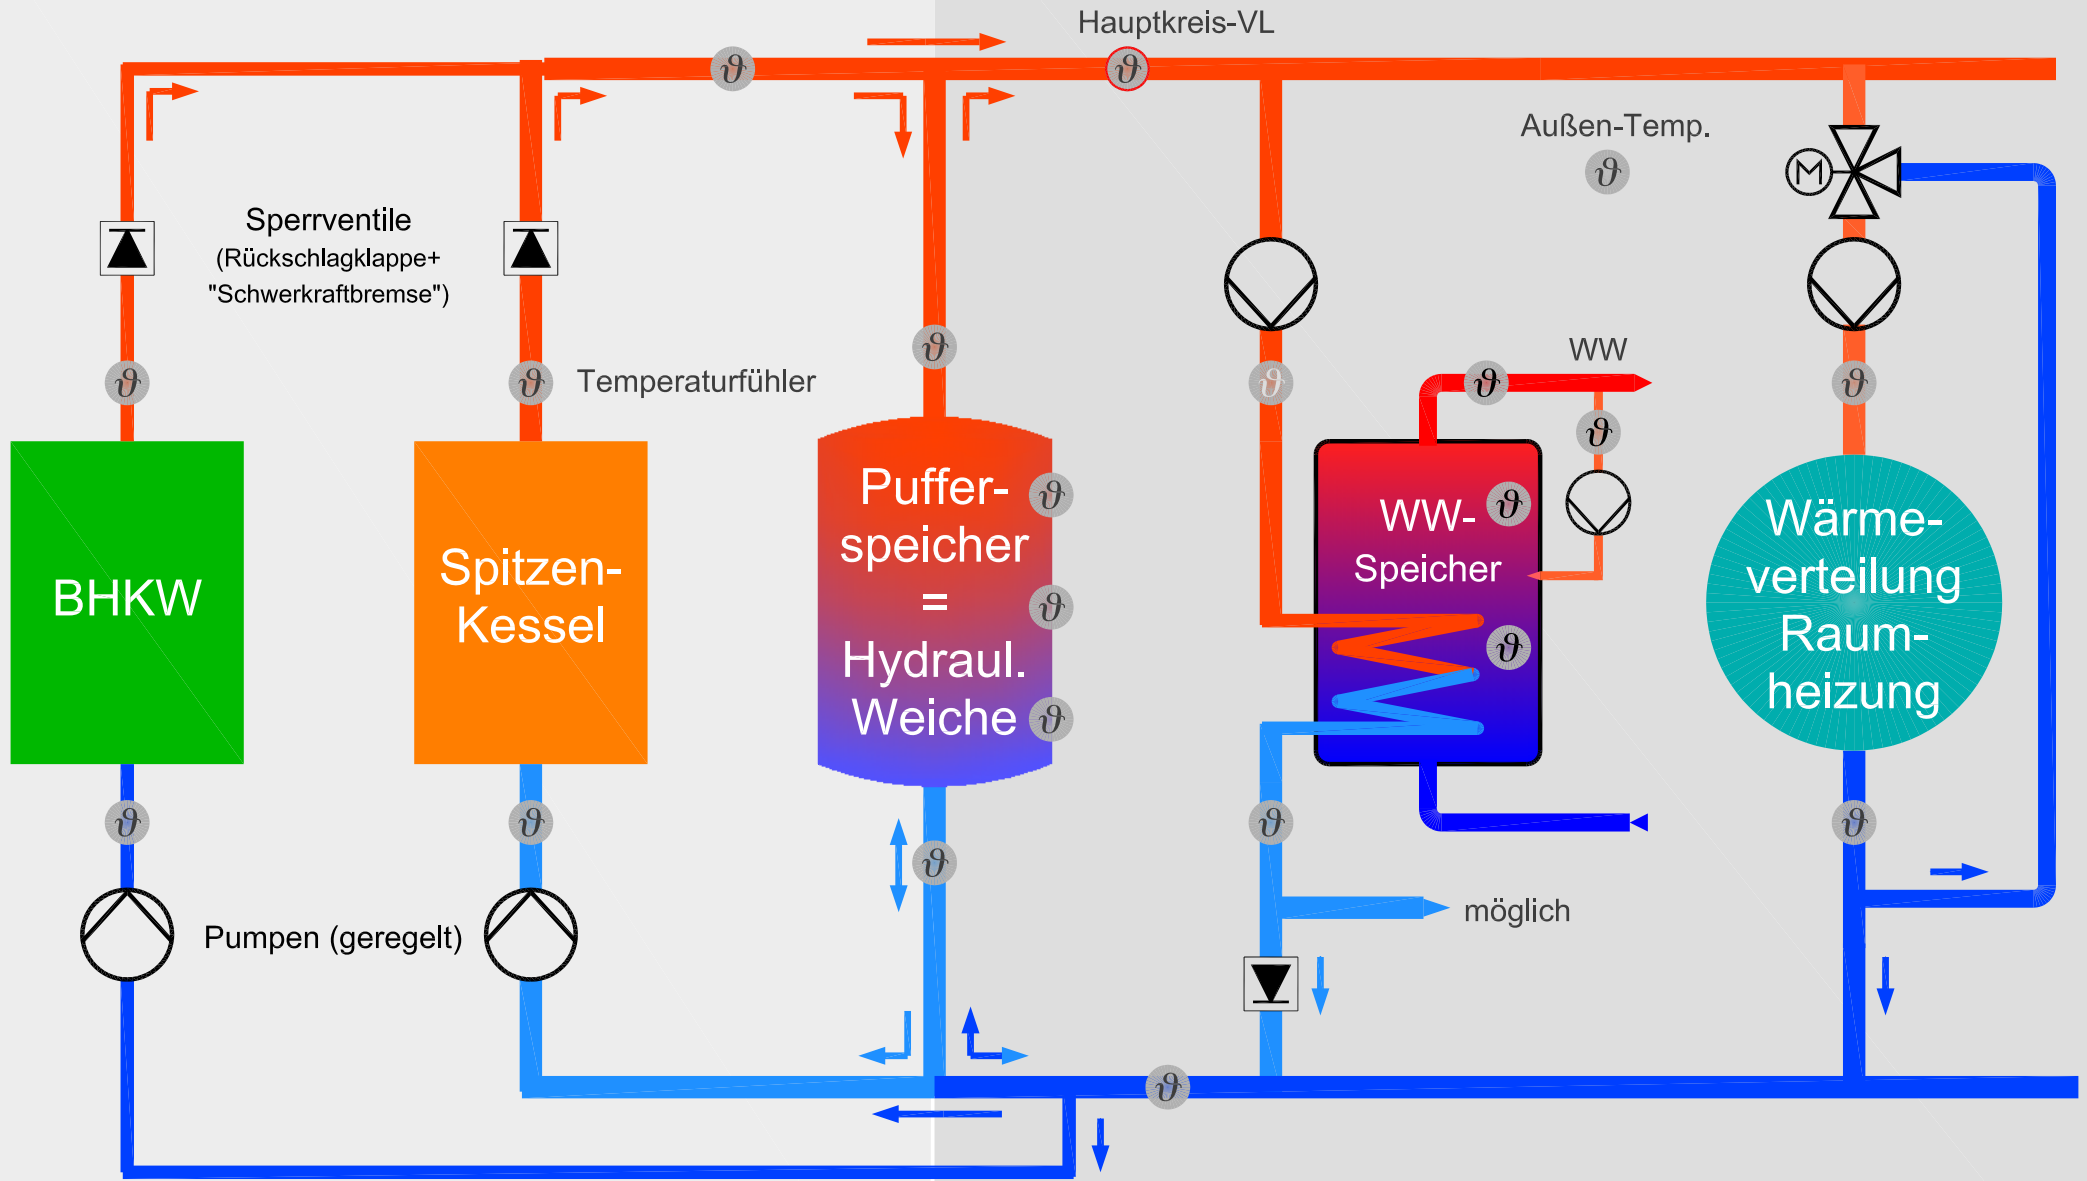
Hauptkreis-VL

Außen-Temp.

Sperrventile
(Rückschlagklappe+
"Schwerkraftbremse")

Temperaturfühler

WW

BHKW

Spitzen-
Kessel

Puffer-
speicher
=
Hydraul.
Weiche

WW-
Speicher

Wärme-
verteilung
Raum-
heizung

M

möglich

Pumpen (geregelt)

$\vartheta$